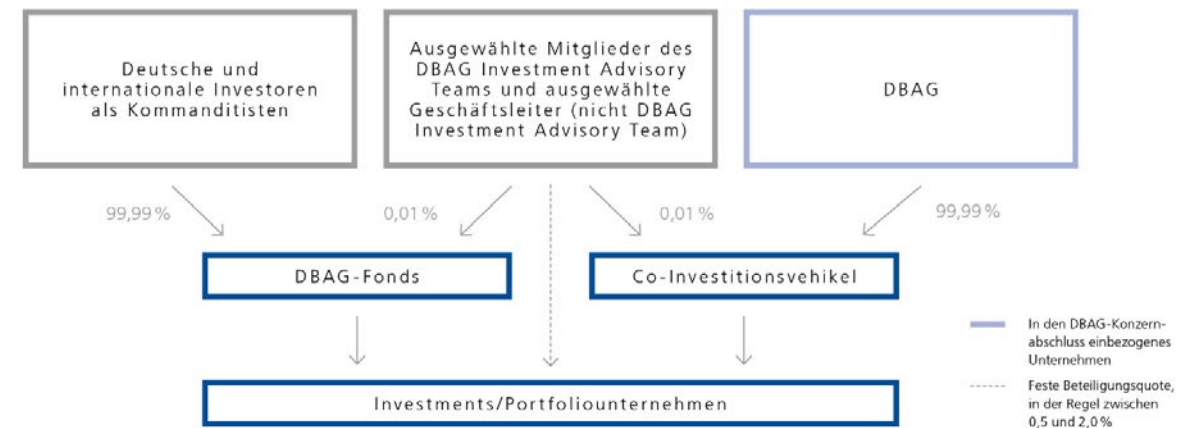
Deutsche und internationale Investoren als Kommanditisten

Ausgewählte Mitglieder des DBAG Investment Advisory Teams und ausgewählte Geschäftsleiter (nicht DBAG Investment Advisory Team)

DBAG

99,99 %

0,01 %

0,01 %

99,99 %

DBAG-Fonds

Co-Investitionsvehikel

Investments/Portfoliounternehmen

In den DBAG-Konzernabschluss einbezogenes Unternehmen

Feste Beteiligungsquote, in der Regel zwischen 0,5 und 2,0 %